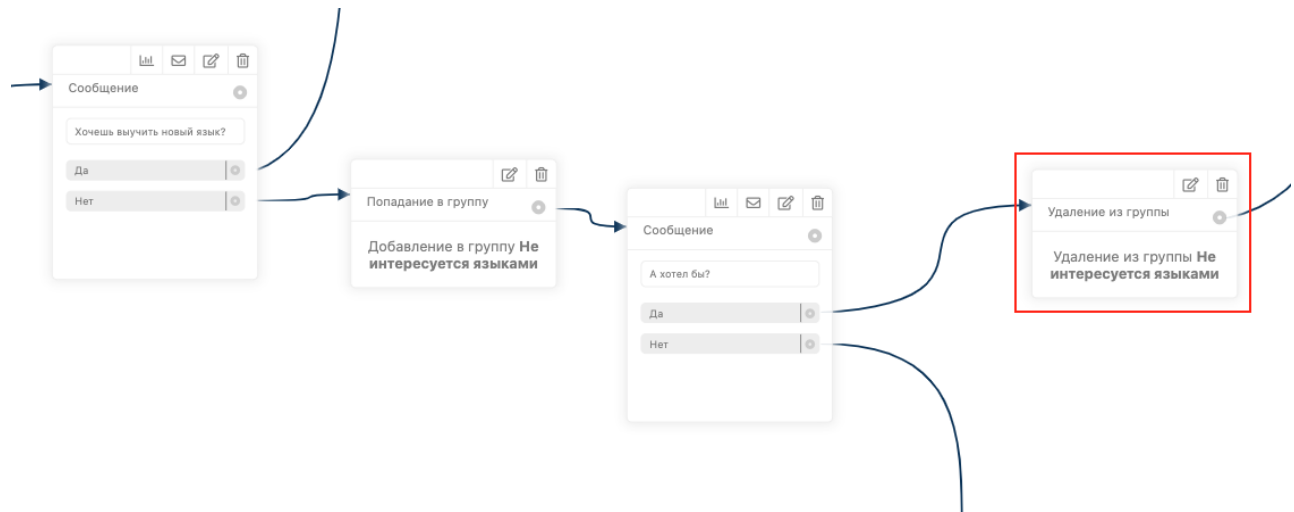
Сообщение

Хочешь выучить новый язык?

Да

Нет

Попадание в группу

Добавление в группу **Не интересуется языками**

Сообщение

А хотел бы?

Да

Нет

Удаление из группы

Удаление из группы **Не интересуется языками**